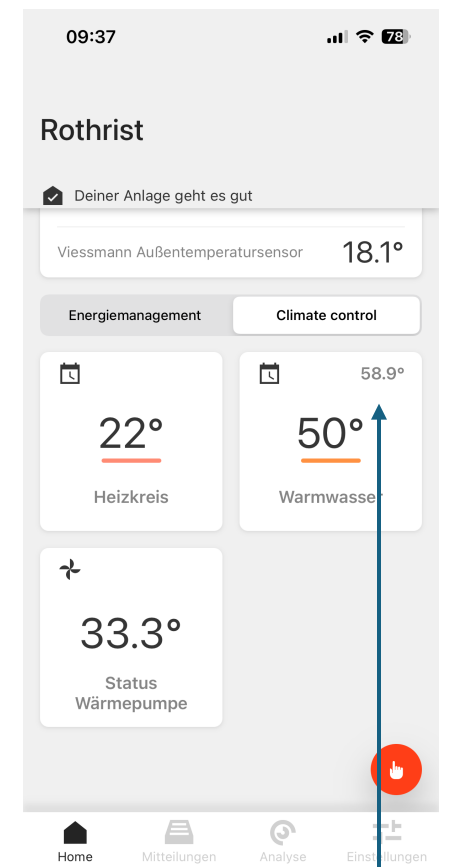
09:37

78

Rothrist

Deiner Anlage geht es gut

Viessmann Außentemperatursensor 18.1°

Energiemanagement

Climate control

22°

Heizkreis

58.9°

50°

Warmwasser

33.3°

Status Wärmepumpe

Home

Mitteilungen

Analyse

Einstellungen